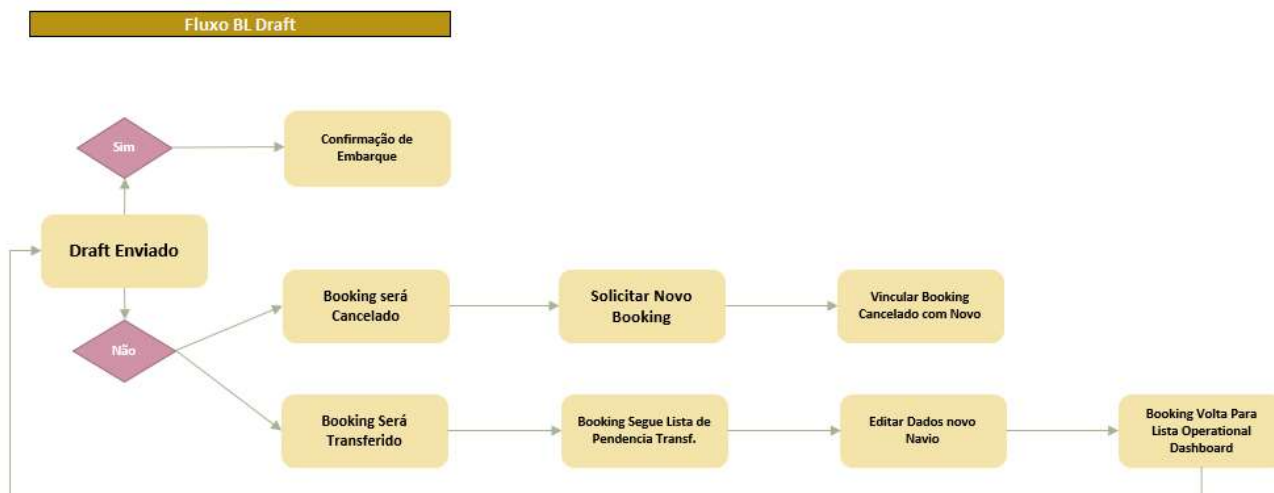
Fluxo BL Draft

Sim

Confirmação de Embarque

Draft Enviado

Não

Booking será Cancelado

Solicitar Novo Booking

Vincular Booking Cancelado com Novo

Booking Será Transferido

Booking Segue Lista de Pendencia Transf.

Editar Dados novo Navio

Booking Volta Para Lista Operational Dashboard